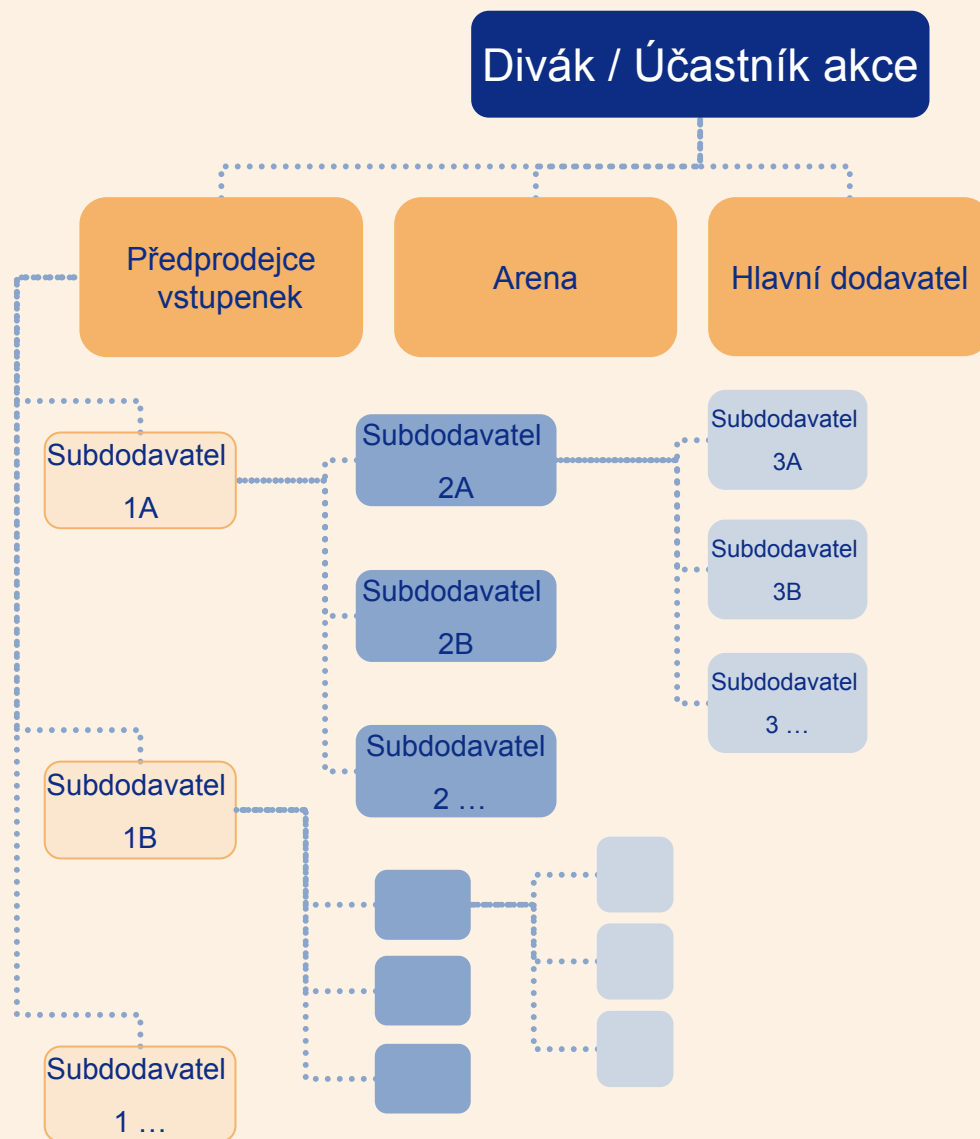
Divák / Účastník akce

Předprodejce vstupenek

Arena

Hlavní dodavatel

Subdodavatel 1A

Subdodavatel 2A

Subdodavatel 3A

Subdodavatel 3B

Subdodavatel 2B

Subdodavatel 3 …

Subdodavatel 2 …

Subdodavatel 1B

Subdodavatel 1 …